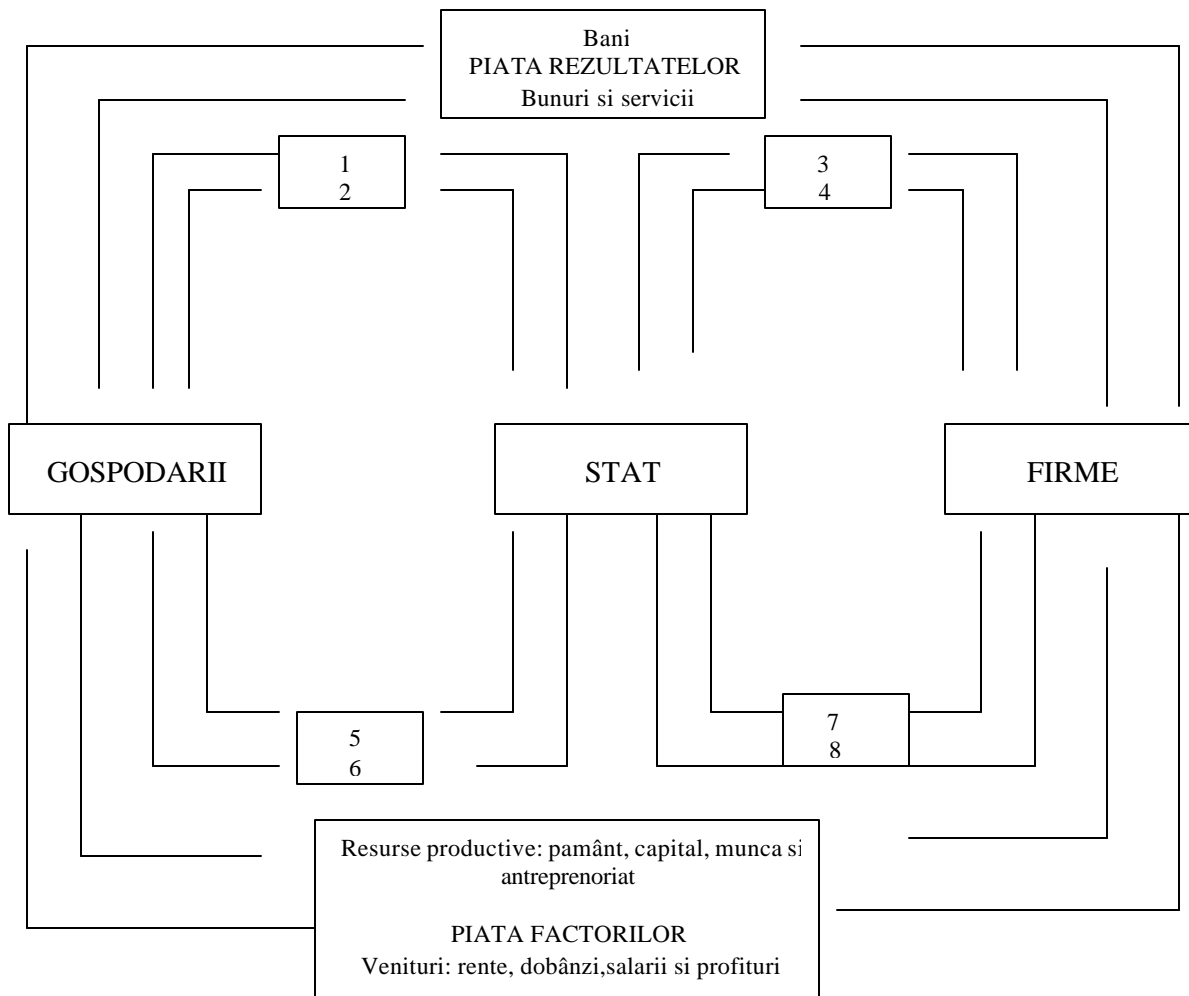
Bani
PIATA REZULTATELOR
Bunuri si servicii

1
2

3
4

GOSPODARII

STAT

FIRME

5
6

7
8

Resurse productive: pamânt, capital, munca si antreprenoriat

PIATA FACTORILOR
Venituri: rente, dobânzi,salarii si profituri